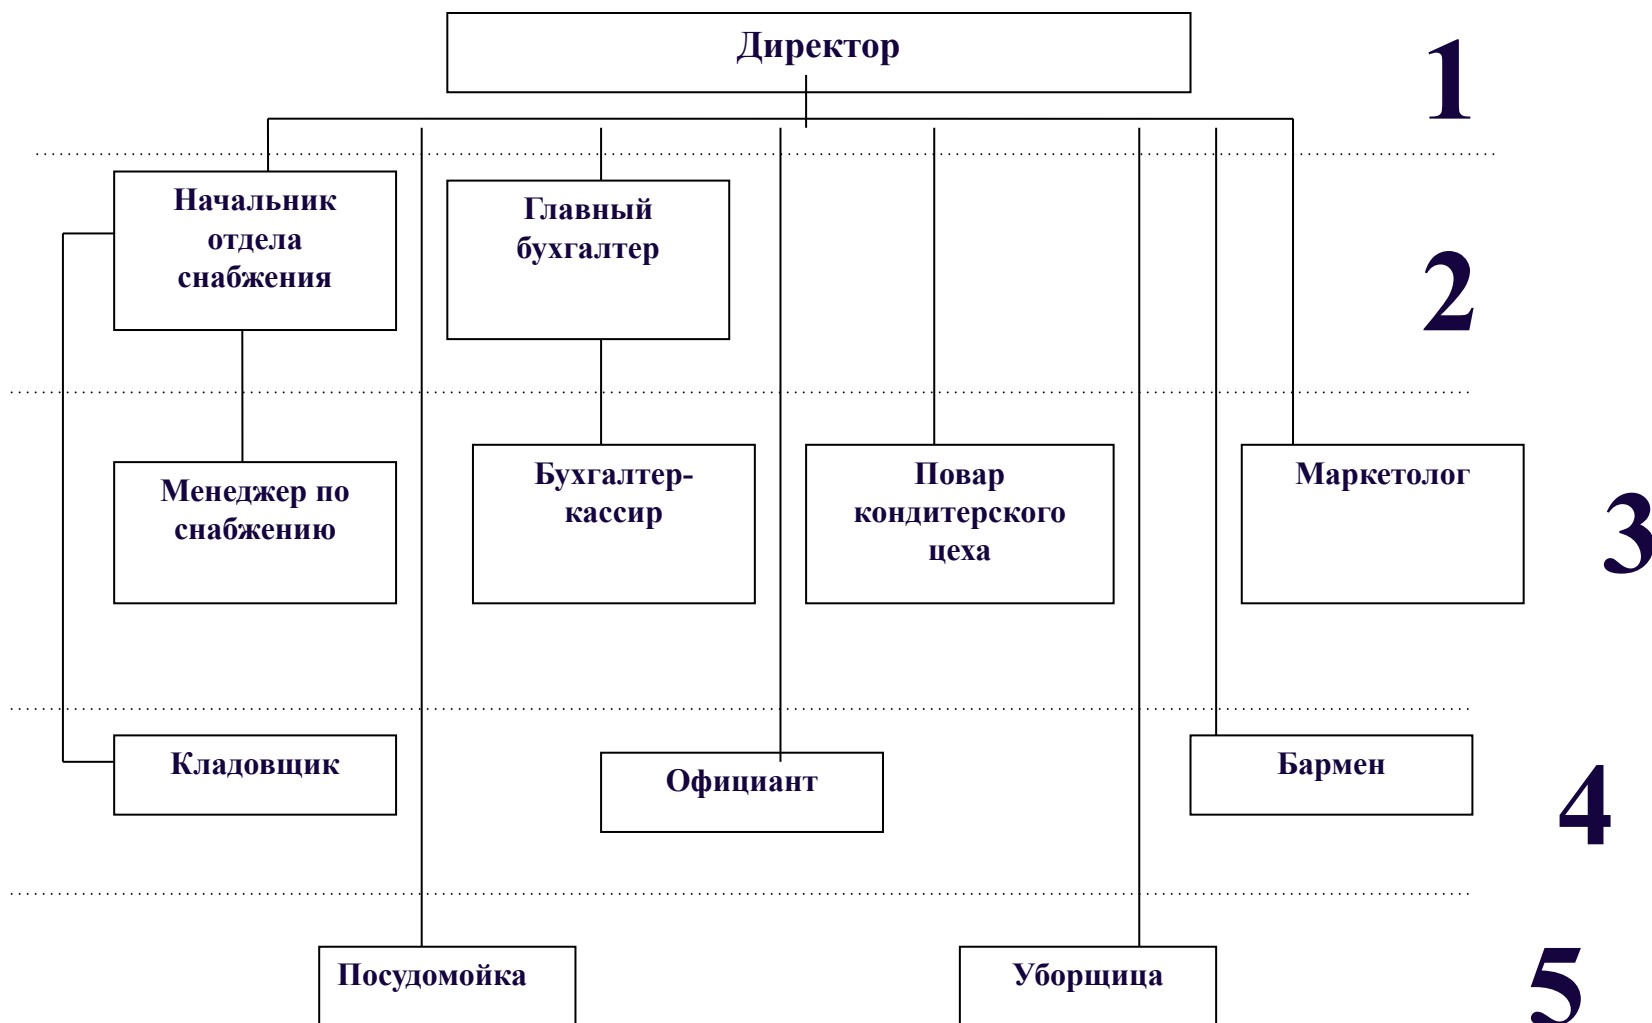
Директор

1

Начальник отдела снабжения

Главный бухгалтер

2

Менеджер по снабжению

Бухгалтер-кассир

Повар кондитерского цеха

Маркетолог

3

Кладовщик

Официант

Бармен

4

Посудомойка

Уборщица

5